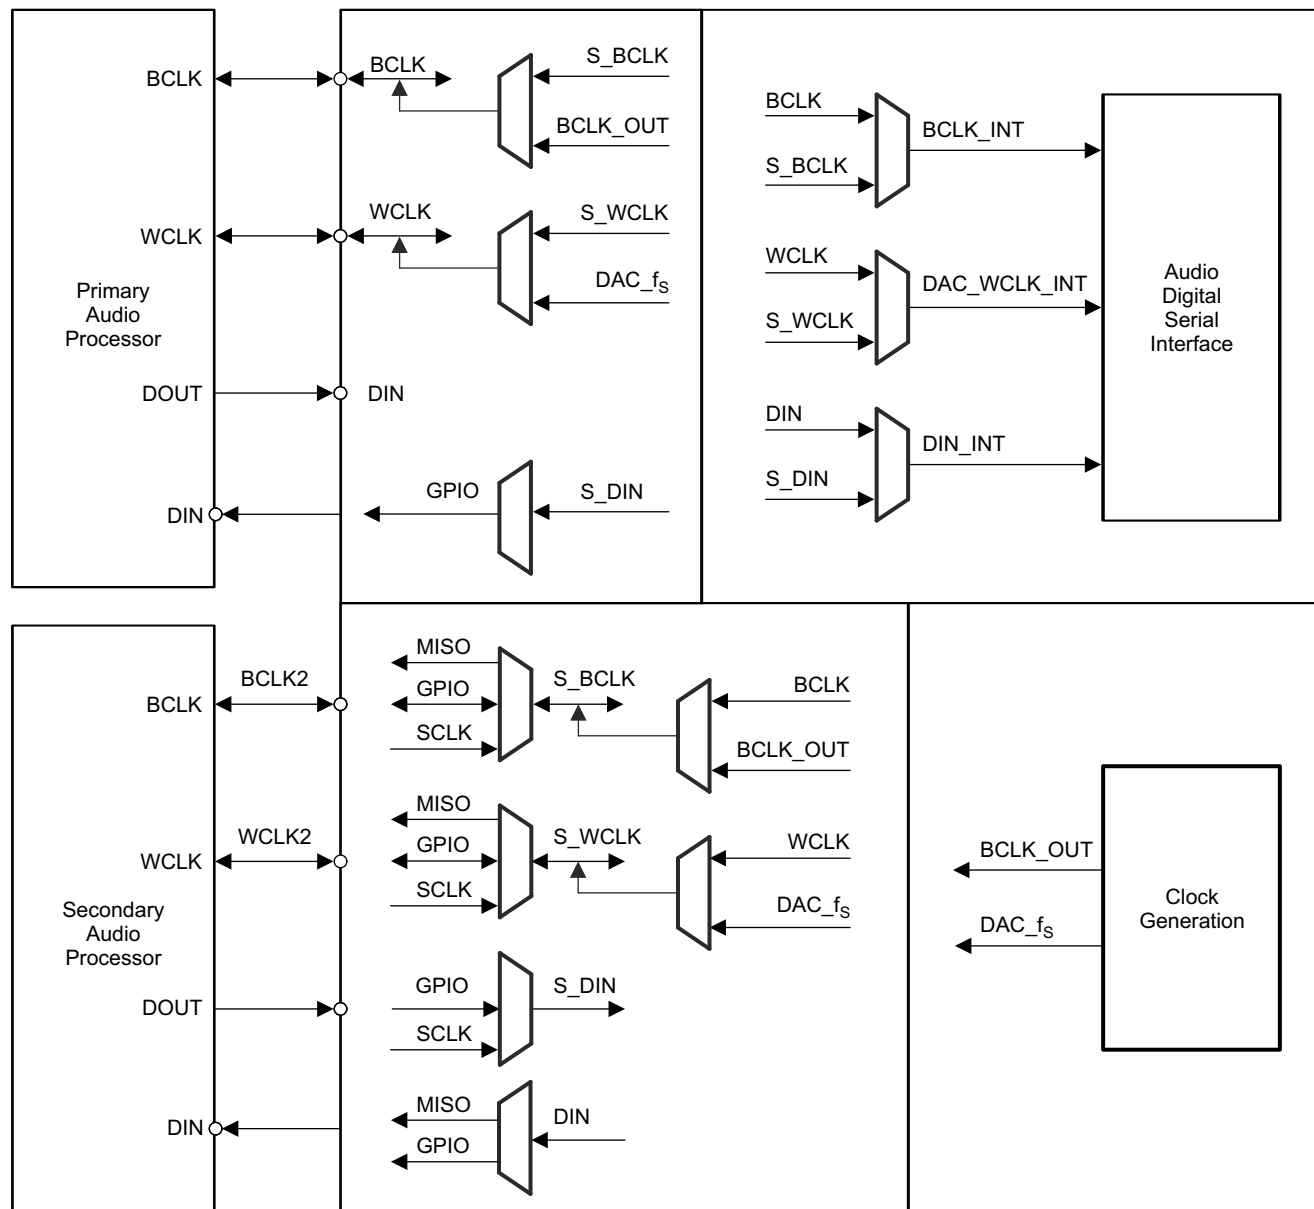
BCLK
WCLK
Primary Audio Processor
DOUT
DIN

BCLK
S_BCLK
BCLK_OUT
WCLK
S_WCLK
DAC_$f_S$
DIN
GPIO
S_DIN

BCLK
S_BCLK
BCLK_INT
WCLK
S_WCLK
DAC_WCLK_INT
DIN
S_DIN
DIN_INT
Audio Digital Serial Interface

BCLK
BCLK2
WCLK
WCLK2
Secondary Audio Processor
DOUT
DIN

MISO
GPIO
SCLK
S_BCLK
BCLK
BCLK_OUT
MISO
GPIO
SCLK
S_WCLK
WCLK
DAC_$f_S$
GPIO
SCLK
S_DIN
MISO
GPIO
DIN

BCLK_OUT
DAC_$f_S$
Clock Generation